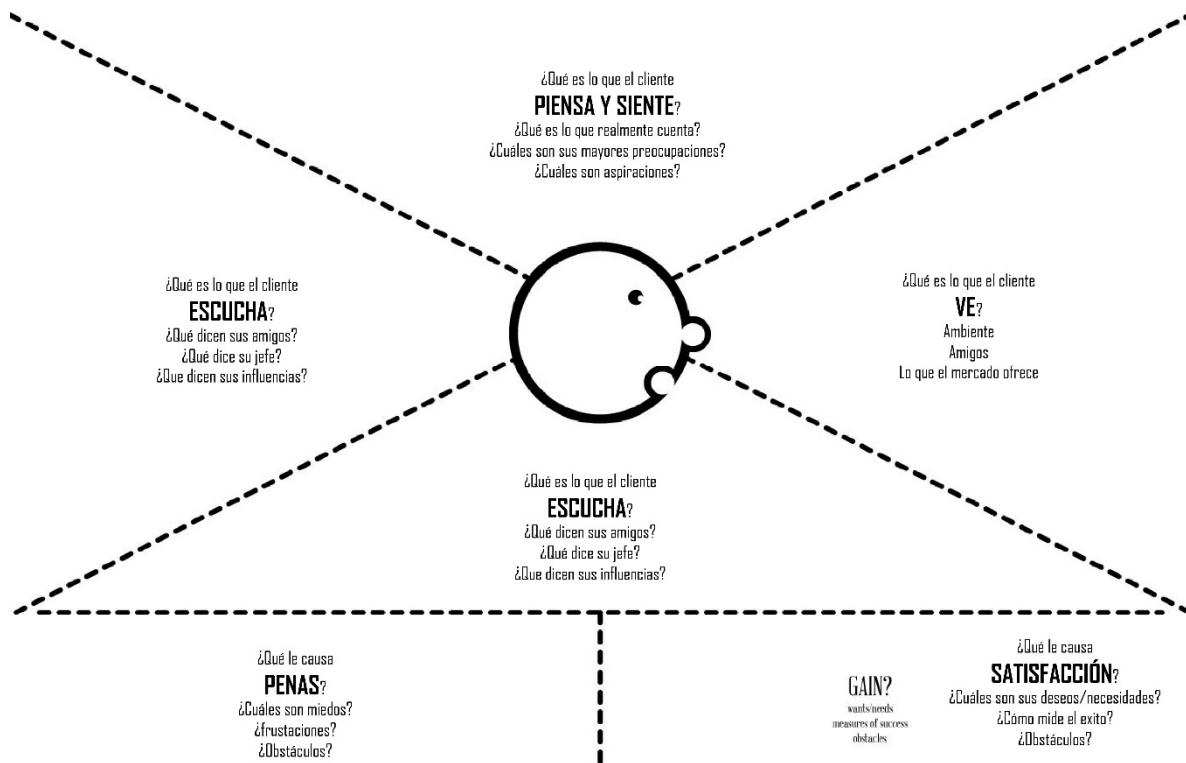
¿Qué es lo que el cliente
**PIENSA Y SIENTE**?
¿Qué es lo que realmente cuenta?
¿Cuáles son sus mayores preocupaciones?
¿Cuáles son aspiraciones?

¿Qué es lo que el cliente
**ESCUCHA**?
¿Qué dicen sus amigos?
¿Qué dice su jefe?
¿Que dicen sus influencias?

¿Qué es lo que el cliente
**VE**?
Ambiente
Amigos
Lo que el mercado ofrece

¿Qué es lo que el cliente
**ESCUCHA**?
¿Qué dicen sus amigos?
¿Qué dice su jefe?
¿Que dicen sus influencias?

¿Qué le causa
**PENAS**?
¿Cuáles son miedos?
¿frustraciones?
¿Obstáculos?

GAIN?
wants/needs
measures of success
obstacles

¿Qué le causa
**SATISFACCIÓN**?
¿Cuáles son sus deseos/necesidades?
¿Cómo mide el exito?
¿Obstáculos?